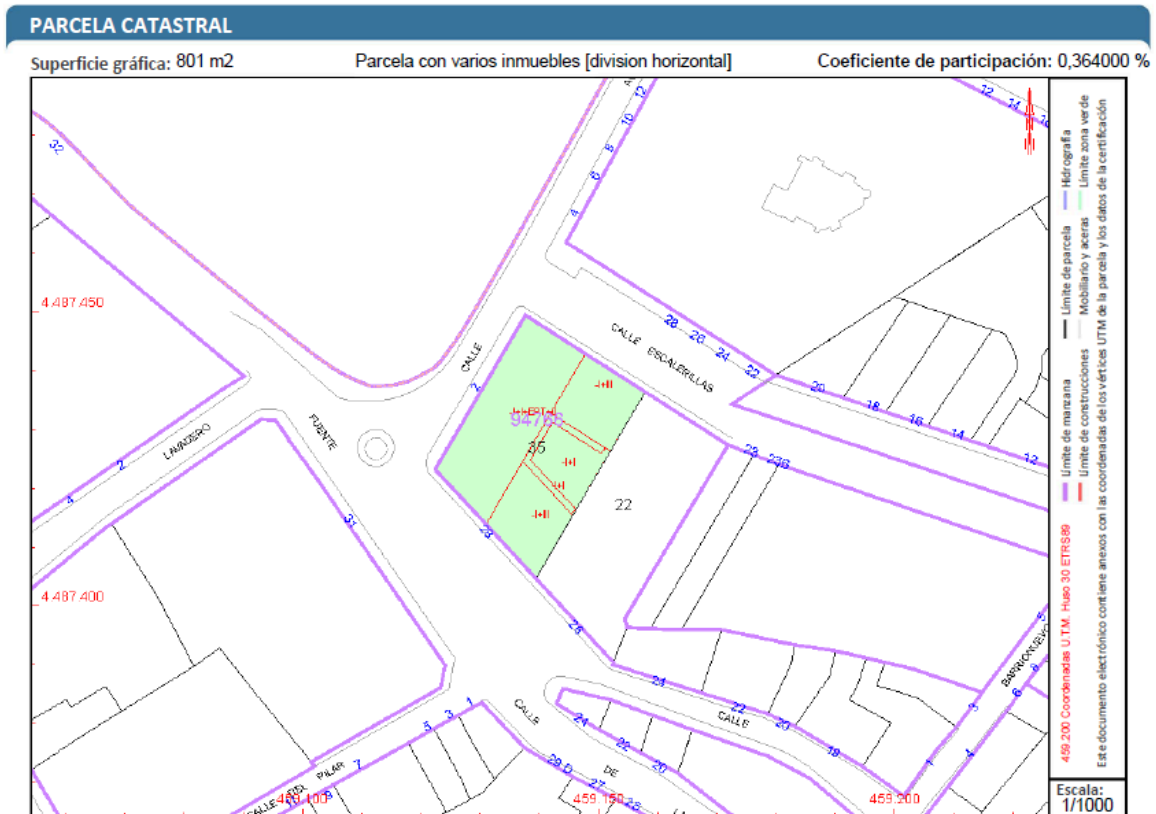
PARCELA CATASTRAL

Superficie gráfica: 801 m2

Parcela con varios inmuebles [division horizontal]

Coeficiente de participación: 0,364000 %

32
4
6
8
10
12
12
14
16
4.487.450
CALLE
2
CALLE ESCALERILLAS
28
26
24
22
20
18
16
14
12
+II
LIBERTAD
94789
35
+II
+II
+II
22
23
23B
LAVADERO
2
4
FUENTE
31
23
4.487.400
26
24
22
CALLE
20
18
BARRIONUEVO
6
8
3
1
4
CALLE
DE
5
3
1
PILAR
7
29 D
27
24
22
20
CALLE DEL
459.100
459.150
459.200

Límite de manzana
Límite de parcela
Hidrografía
Límite de construcciones
Mobiliario y aceras
Límite zona verde
459.200 Coordenadas U.T.M. Huso 30 ETRS89
Este documento electrónico contiene anexos con las coordenadas de los vértices UTM de la parcela y los datos de la certificación

Escala:
1/1000